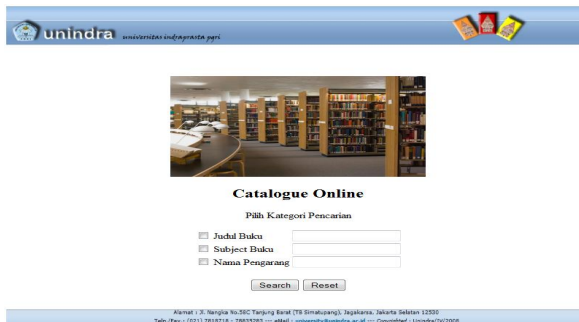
unindra universitas indraprasta pgri

Catalogue Online

Pilih Kategori Pencarian

Judul Buku

Subject Buku

Nama Pengarang

Search Reset

Alamat : Jl. Nangka No.58C Tanjung Barat (TB Simatupang), Jagakarsa, Jakarta Selatan 12530

Telp./Fax : (021) 7818718 - 78835283 ::: eMail : university@unindra.ac.id ::: Copyrighted : Unindra(tv)2008